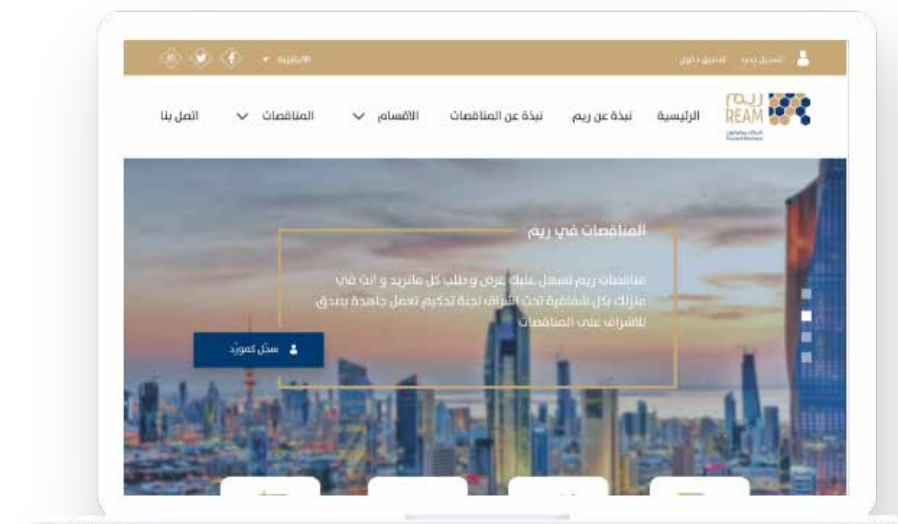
الانجليزية

تسجيل جديد    تسجيل دخول

ريم
REAM

الرئيسية    نبذة عن ريم    نبذة عن المناقصات    الاقسام    المناقصات    اتصل بنا

المناقصات في ريم

مناقصات ريم تسهل عليك عرض و طلب كل ماتريد و انت في منزلك بكل شفافية تحت اشراف لجنة تحكيم تعمل جاهدة بصدق للاشراف على المناقصات

سجل كمورد